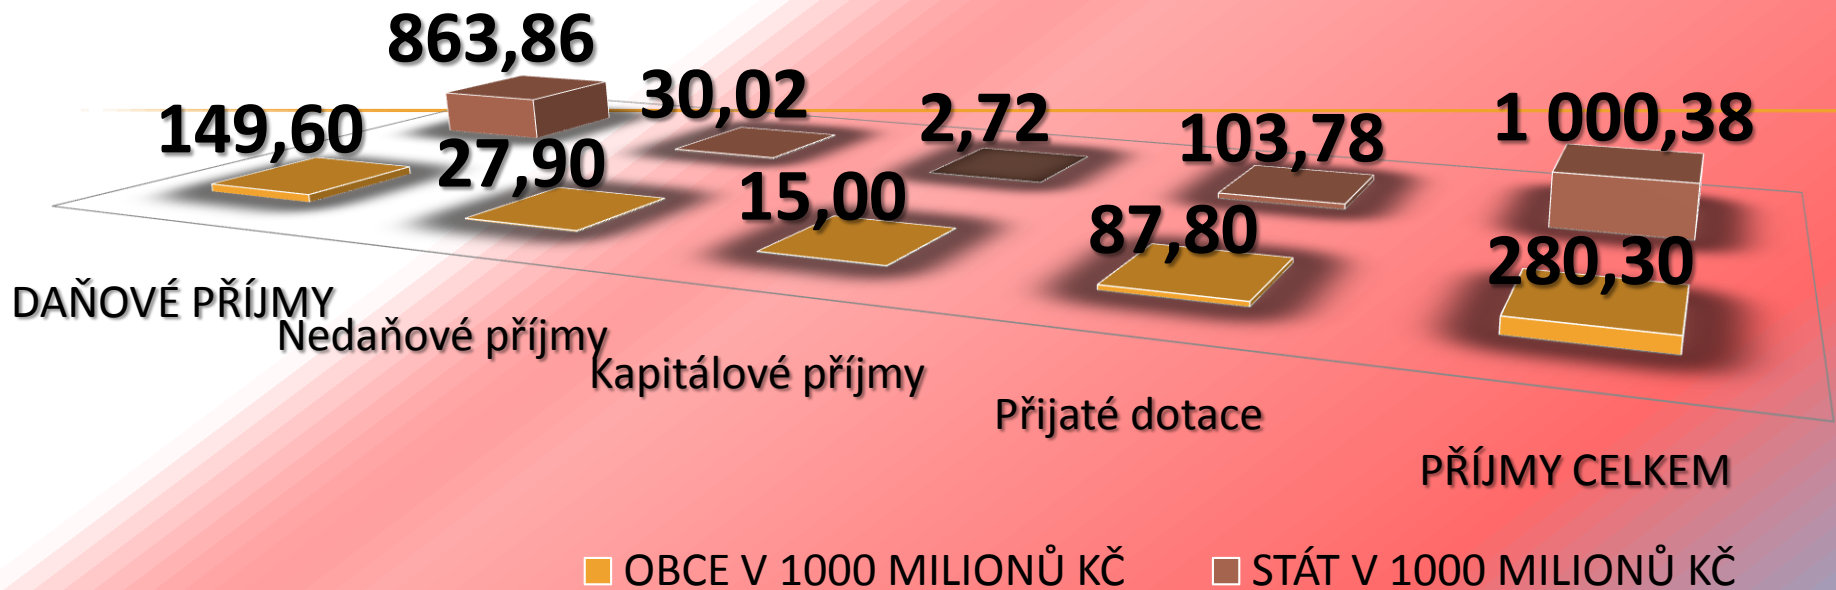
863,86

149,60

30,02

2,72

103,78

1 000,38

27,90

15,00

87,80

280,30

DAŇOVÉ PŘÍJMY

Nedaňové příjmy

Kapitálové příjmy

Přijaté dotace

PŘÍJMY CELKEM

OBCE V 1000 MILIONŮ KČ

STÁT V 1000 MILIONŮ KČ